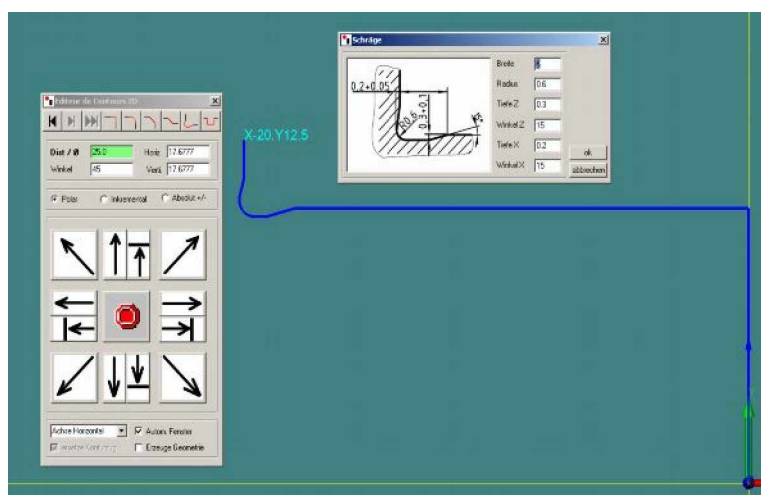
Editeur de Contours 2D

Dist / Ø 25.0
Winkel 45
Horiz 17.6777
Vert. 17.6777

Polar
Inkremental
Absolut +/-

Achse Horizontal
Autom. Fenster
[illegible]
Erzeuge Geometrie

X-20.Y12.5

Schräge

0,2+0,05
R0,6
0,3+0,1
15°

Breite 8
Radius 0.6
Tiefe Z 0.3
Winkel Z 15
Tiefe X 0.2
Winkel X 15

ok
abbrechen